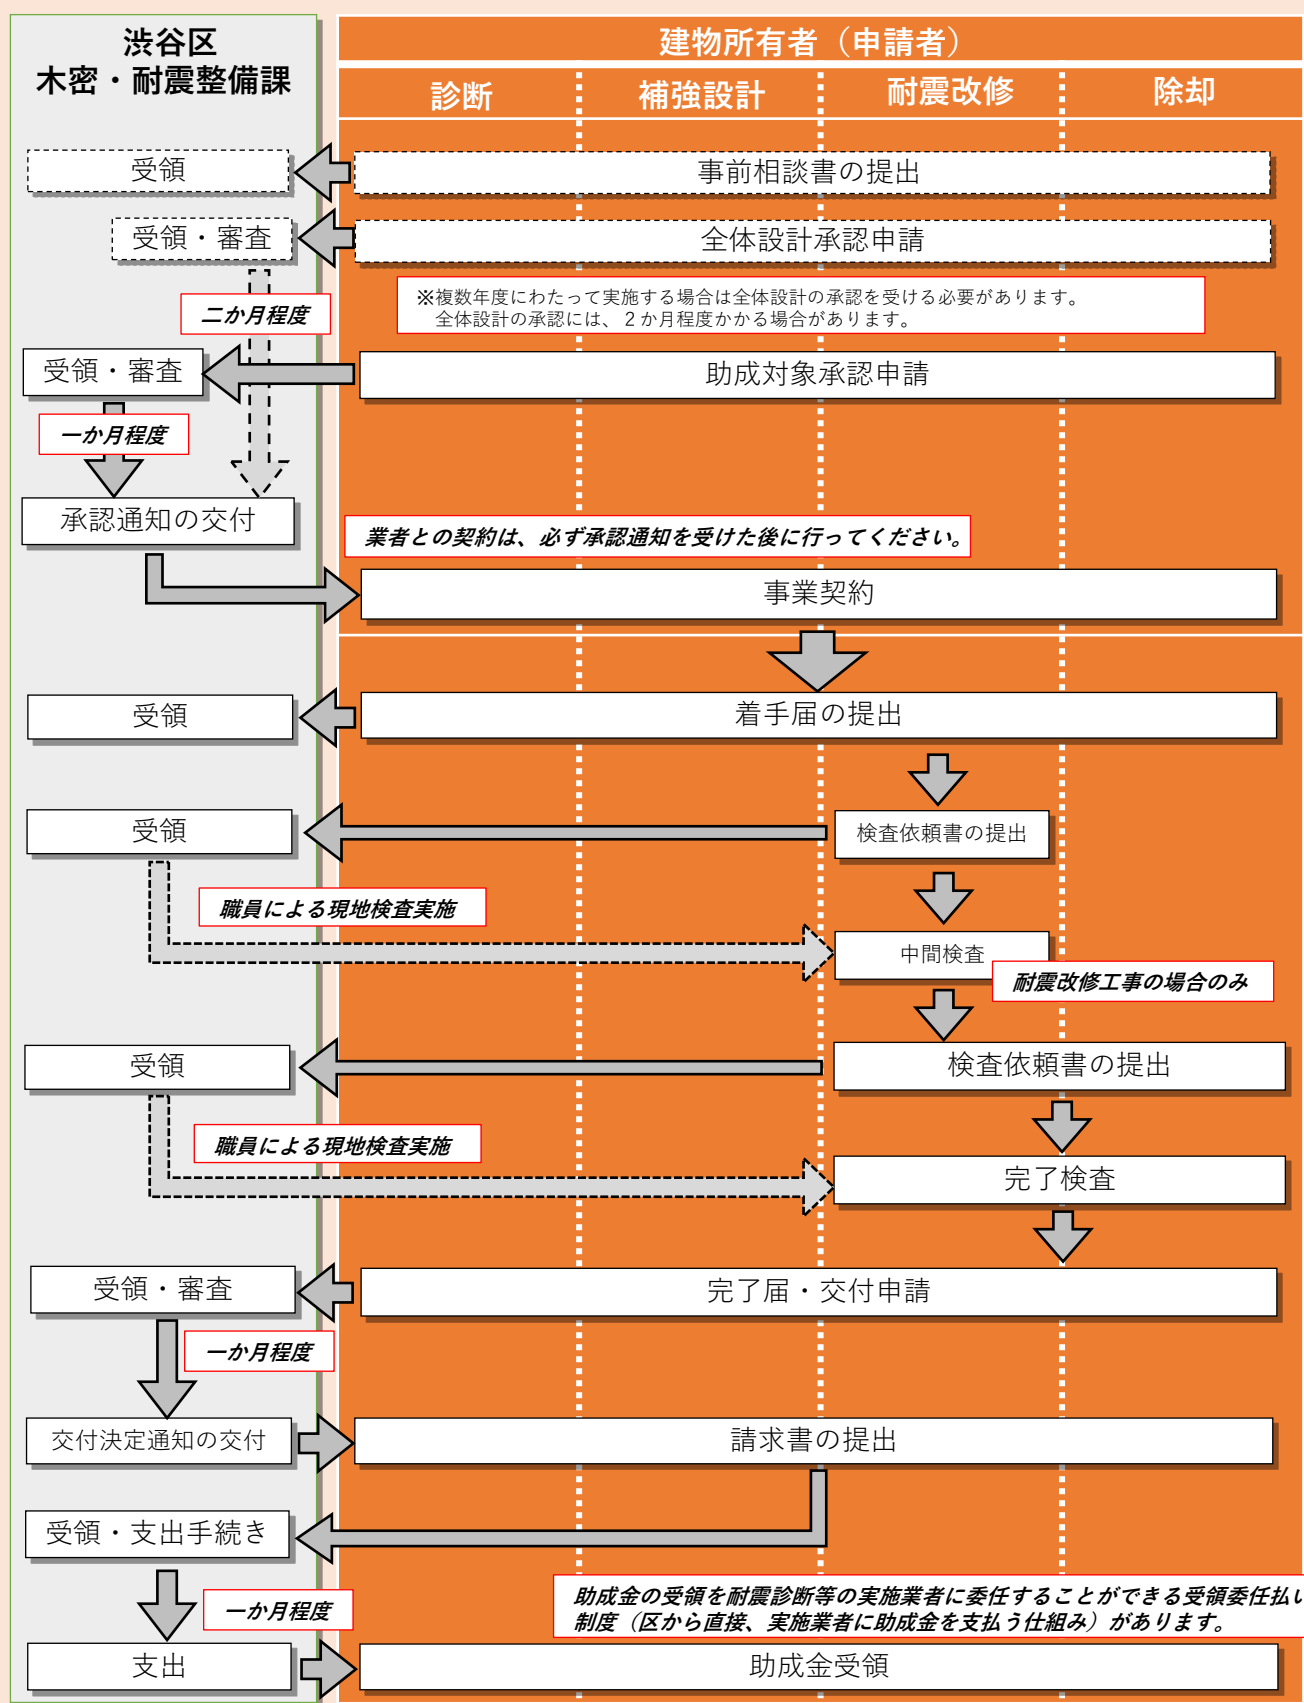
渋谷区
木密・耐震整備課

建物所有者（申請者）

診断

補強設計

耐震改修

除却

受領

事前相談書の提出

受領・審査

全体設計承認申請

二か月程度

※複数年度にわたって実施する場合は全体設計の承認を受ける必要があります。
全体設計の承認には、２か月程度かかる場合があります。

受領・審査

助成対象承認申請

一か月程度

承認通知の交付

業者との契約は、必ず承認通知を受けた後に行ってください。

事業契約

受領

着手届の提出

受領

検査依頼書の提出

職員による現地検査実施

中間検査

耐震改修工事の場合のみ

受領

検査依頼書の提出

職員による現地検査実施

完了検査

受領・審査

完了届・交付申請

一か月程度

交付決定通知の交付

請求書の提出

受領・支出手続き

一か月程度

助成金の受領を耐震診断等の実施業者に委任することができる受領委任払い
制度（区から直接、実施業者に助成金を支払う仕組み）があります。

支出

助成金受領